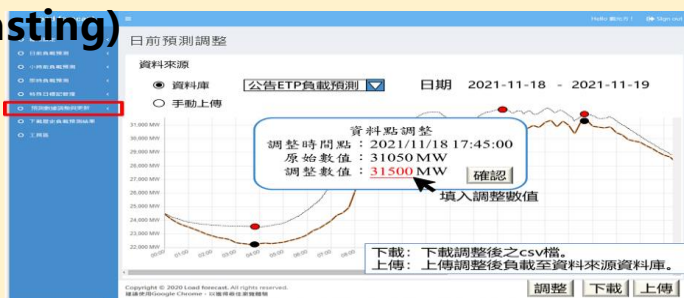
sting)

Hello 郭光? | Sign out

日前負載預測
小時負載預測
週負載預測
特殊日模型管理
預測數值點資料
下載歷史負載預測結果
上傳區

日前預測調整

資料來源

資料庫 公告ETP負載預測 日期 2021-11-18 - 2021-11-19

手動上傳

資料點調整
調整時間點：2021/11/18 17:45:00
原始數值：31050 MW
調整數值：31500 MW 確認

填入調整數值

31,000 MW
30,000 MW
29,000 MW
28,000 MW
27,000 MW
26,000 MW
25,000 MW
24,000 MW
23,000 MW
22,000 MW

00:00 01:00 02:00 03:00 04:00 05:00 06:00

下載：下載調整後之csv檔。
上傳：上傳調整後負載至資料來源資料庫。

Copyright © 2020 Load forecast. All rights reserved.
建議使用Google Chrome，以獲得最佳瀏覽體驗

調整 下載 上傳